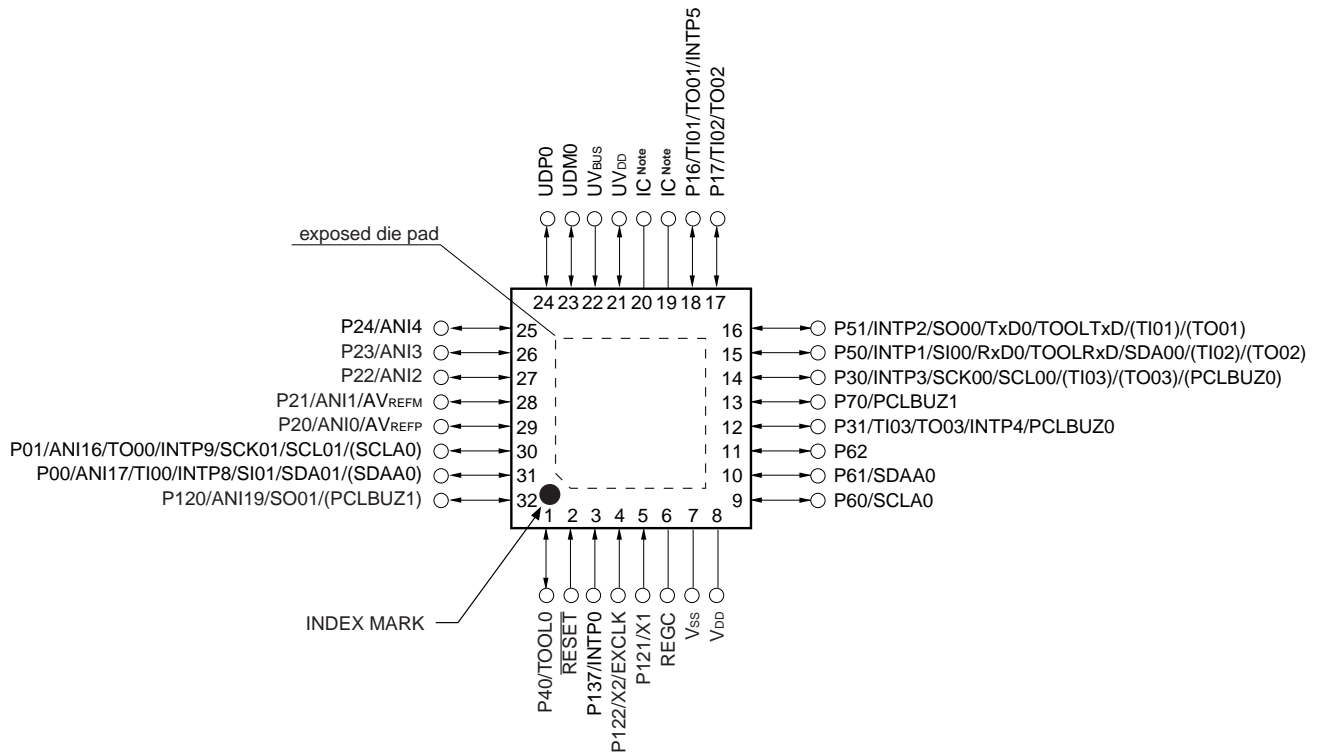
UDP0
UDM0
$UV_{BUS}$
$UV_{DD}$
$IC^{Note}$
$IC^{Note}$
P16/TI01/TO01/INTP5
P17/TI02/TO02

exposed die pad

24 23 22 21 20 19 18 17

P24/ANI4 25
P23/ANI3 26
P22/ANI2 27
P21/ANI1/$AV_{REFM}$ 28
P20/ANI0/$AV_{REFP}$ 29
P01/ANI16/TO00/INTP9/SCK01/SCL01/(SCLA0) 30
P00/ANI17/TI00/INTP8/SI01/SDA01/(SDAA0) 31
P120/ANI19/SO01/(PCLBUZ1) 32

16 P51/INTP2/SO00/TxD0/TOOLTxD/(TI01)/(TO01)
15 P50/INTP1/SI00/RxD0/TOOLRxD/SDA00/(TI02)/(TO02)
14 P30/INTP3/SCK00/SCL00/(TI03)/(TO03)/(PCLBUZ0)
13 P70/PCLBUZ1
12 P31/TI03/TO03/INTP4/PCLBUZ0
11 P62
10 P61/SDAA0
9 P60/SCLA0

1 2 3 4 5 6 7 8

INDEX MARK

P40/TOOL0
RESET
P137/INTP0
P122/X2/EXCLK
P121/X1
REGC
$V_{SS}$
$V_{DD}$